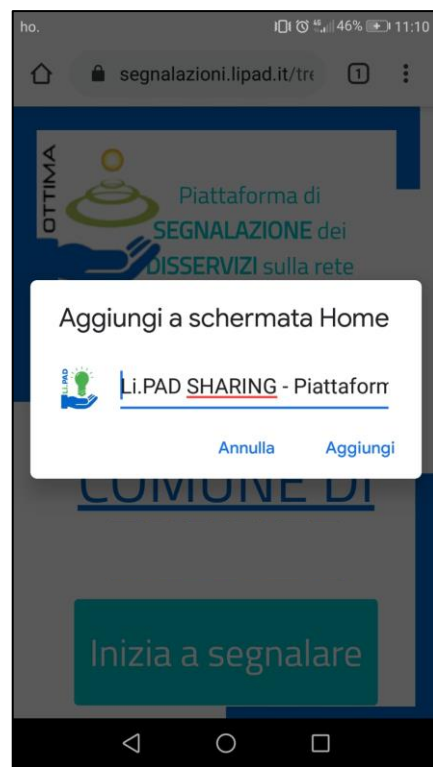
ho.

46% 11:10

segnalazioni.lipad.it/tre

1

OTTIMA

Piattaforma di SEGNALAZIONE dei DISSERVIZI sulla rete

Aggiungi a schermata Home

Li.PAD

Li.PAD SHARING - Piattaform

Annulla

Aggiungi

COMUNE DI

Inizia a segnalare